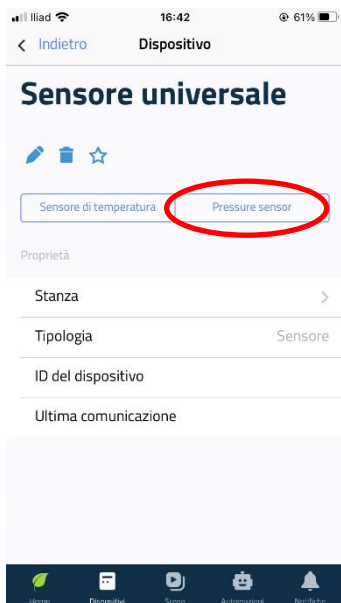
Iliad 16:42 61%

< Indietro Dispositivo

Sensore universale

Sensore di temperatura
Pressure sensor

Proprietà

Stanza >

Tipologia Sensore

ID del dispositivo

Ultima comunicazione

Home Dispositivi Scene Automazioni Notifiche